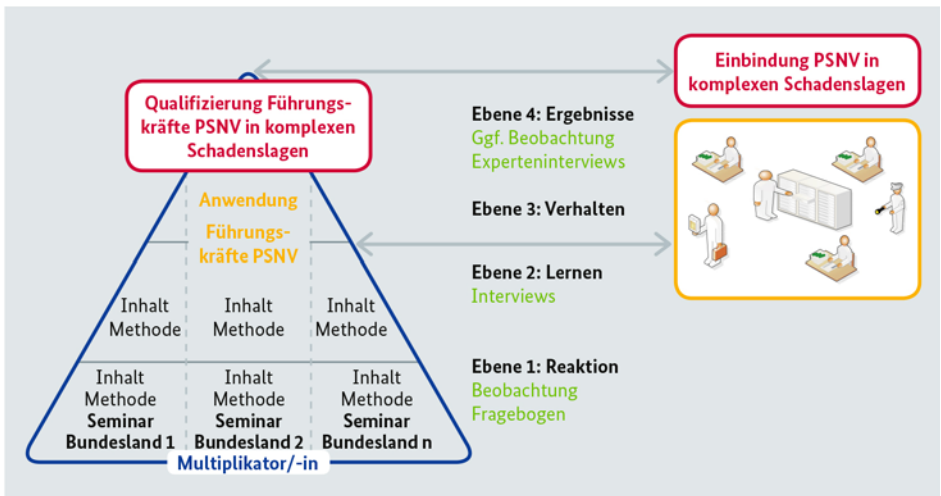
Qualifizierung Führungskräfte PSNV in komplexen Schadenslagen

Anwendung
Führungskräfte PSNV

Inhalt
Methode

Inhalt
Methode

Inhalt
Methode

Inhalt
Methode
Seminar
Bundesland 1

Inhalt
Methode
Seminar
Bundesland 2

Inhalt
Methode
Seminar
Bundesland n

Multiplikator/-in

Einbindung PSNV in komplexen Schadenslagen

Ebene 4: Ergebnisse
Ggf. Beobachtung
Experteninterviews

Ebene 3: Verhalten

Ebene 2: Lernen
Interviews

Ebene 1: Reaktion
Beobachtung
Fragebogen